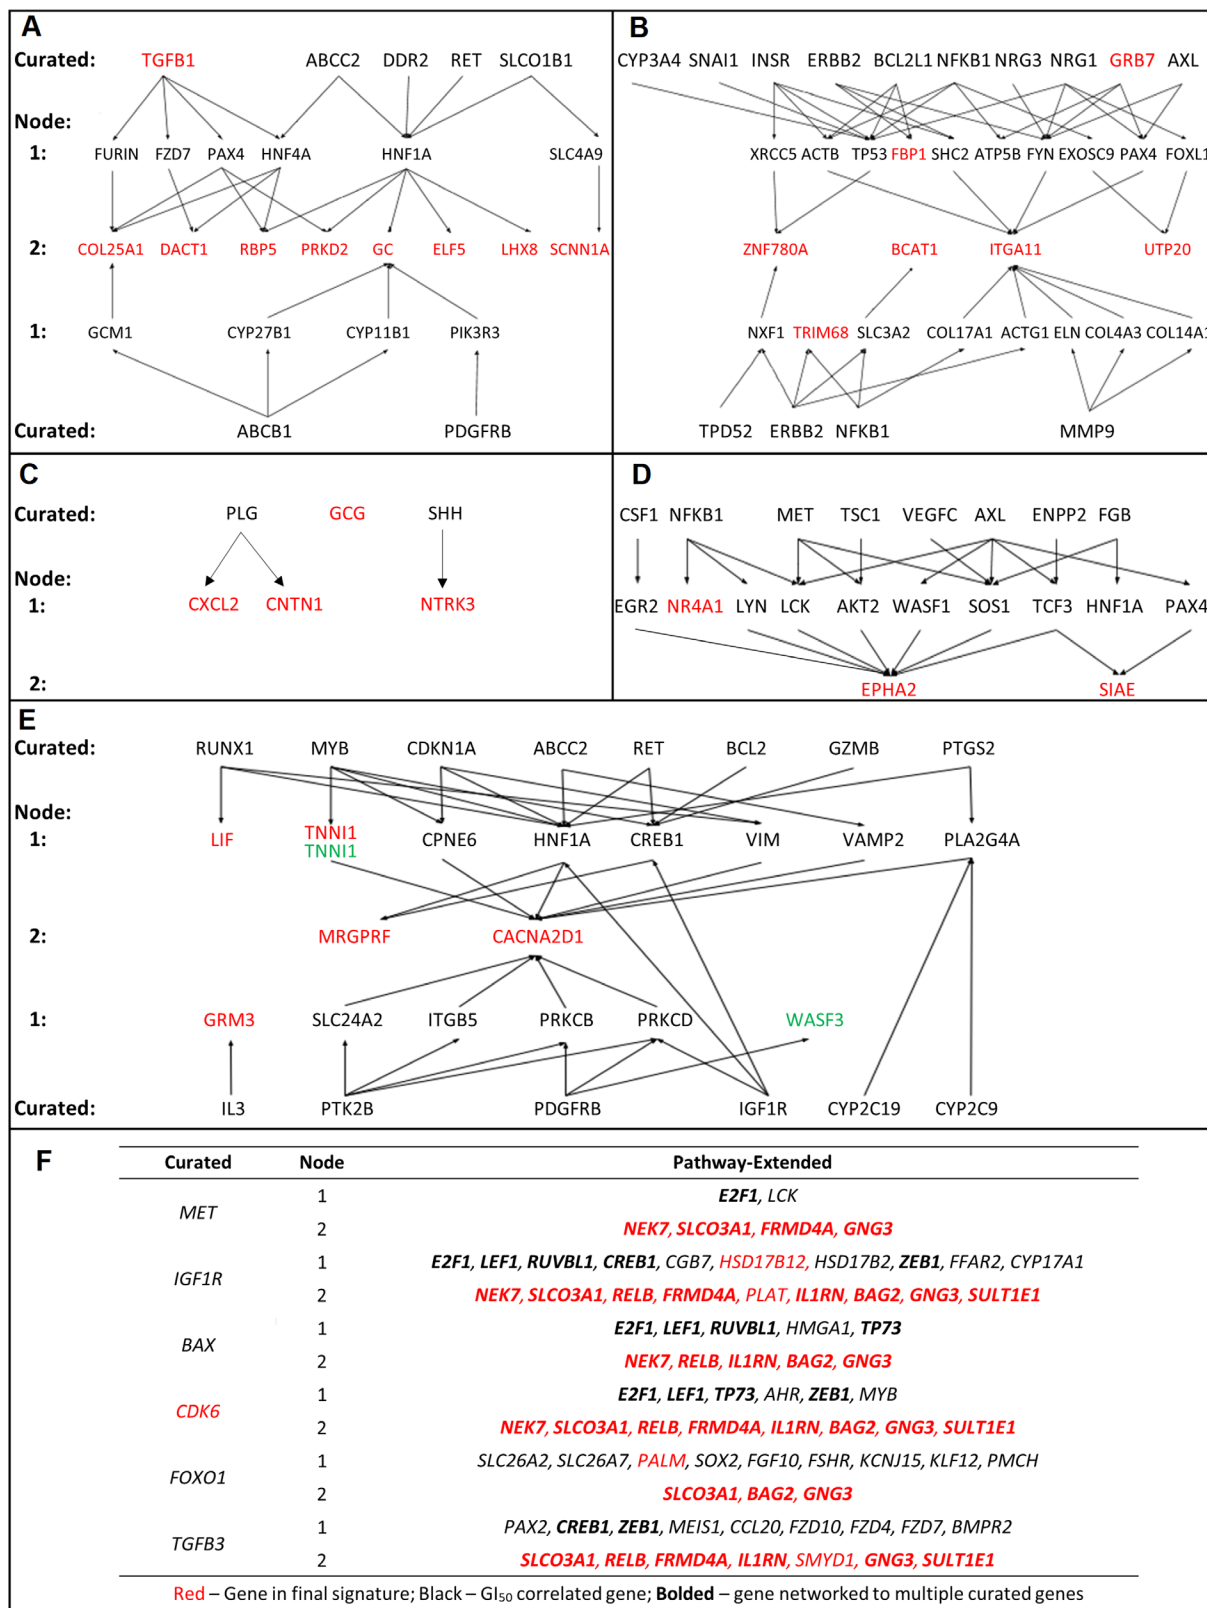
A

Curated: TGFB1 ABCC2 DDR2 RET SLCO1B1

Node:
1: FURIN FZD7 PAX4 HNF4A HNF1A SLC4A9

2: COL25A1 DACT1 RBP5 PRKD2 GC ELF5 LHX8 SCNN1A

1: GCM1 CYP27B1 CYP11B1 PIK3R3

Curated: ABCB1 PDGFRB

B

CYP3A4 SNAI1 INSR ERBB2 BCL2L1 NFKB1 NRG3 NRG1 GRB7 AXL

XRCC5 ACTB TP53 FBP1 SHC2 ATP5B FYN EXOSC9 PAX4 FOXL1

ZNF780A BCAT1 ITGA11 UTP20

NXF1 TRIM68 SLC3A2 COL17A1 ACTG1 ELN COL4A3 COL14A1

TPD52 ERBB2 NFKB1 MMP9

C

Curated: PLG GCG SHH

Node:
1: CXCL2 CNTN1 NTRK3

2:

D

CSF1 NFKB1 MET TSC1 VEGFC AXL ENPP2 FGB

EGR2 NR4A1 LYN LCK AKT2 WASF1 SOS1 TCF3 HNF1A PAX4

EPHA2 SIAE

E

Curated: RUNX1 MYB CDKN1A ABCC2 RET BCL2 GZMB PTGS2

Node:
1: LIF TNNI1 TNNI1 CPNE6 HNF1A CREB1 VIM VAMP2 PLA2G4A

2: MRGPRF CACNA2D1

1: GRM3 SLC24A2 ITGB5 PRKCB PRKCD WASF3

Curated: IL3 PTK2B PDGFRB IGF1R CYP2C19 CYP2C9

F

| Curated | Node | Pathway-Extended |
|---|---|---|
| MET | 1 | **E2F1**, LCK |
| | 2 | **NEK7, SLCO3A1, FRMD4A, GNG3** |
| IGF1R | 1 | **E2F1, LEF1, RUVBL1, CREB1**, CGB7, HSD17B12, HSD17B2, **ZEB1**, FFAR2, CYP17A1 |
| | 2 | **NEK7, SLCO3A1, RELB, FRMD4A**, PLAT, **IL1RN, BAG2, GNG3, SULT1E1** |
| BAX | 1 | **E2F1, LEF1, RUVBL1**, HMGA1, **TP73** |
| | 2 | **NEK7, RELB, IL1RN, BAG2, GNG3** |
| CDK6 | 1 | **E2F1, LEF1, TP73**, AHR, **ZEB1**, MYB |
| | 2 | **NEK7, SLCO3A1, RELB, FRMD4A, IL1RN, BAG2, GNG3, SULT1E1** |
| FOXO1 | 1 | SLC26A2, SLC26A7, PALM, SOX2, FGF10, FSHR, KCNJ15, KLF12, PMCH |
| | 2 | **SLCO3A1, BAG2, GNG3** |
| TGFB3 | 1 | PAX2, **CREB1, ZEB1**, MEIS1, CCL20, FZD10, FZD4, FZD7, BMPR2 |
| | 2 | **SLCO3A1, RELB, FRMD4A, IL1RN**, SMYD1, **GNG3, SULT1E1** |

Red – Gene in final signature; Black – GI$_{50}$ correlated gene; **Bolded** – gene networked to multiple curated genes